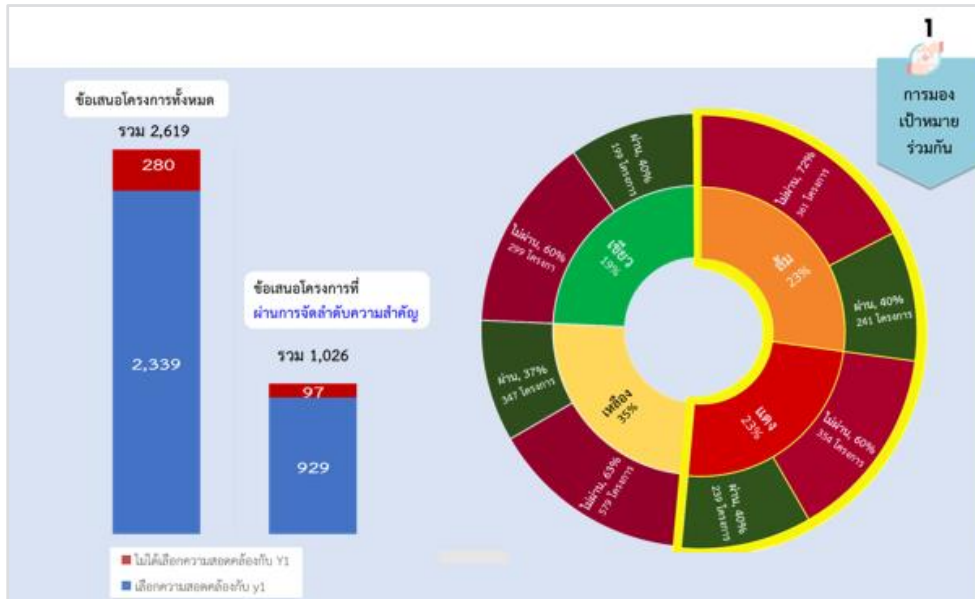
1

การมอง เป้าหมาย ร่วมกัน

ข้อเสนอโครงการทั้งหมด

รวม 2,619

280

2,339

ข้อเสนอโครงการที่ ผ่านการจัดลำดับความสำคัญ

รวม 1,026

97

929

■ ไม่ได้เลือกความสอดคล้องกับ Y1

■ เลือกความสอดคล้องกับ y1

เขียว 19%

ส้ม 23%

แดง 23%

เหลือง 35%

ผ่าน, 40% 199 โครงการ

ไม่ผ่าน, 60% 299 โครงการ

ไม่ผ่าน, 72% 361 โครงการ

ผ่าน, 40% 261 โครงการ

ไม่ผ่าน, 60% 354 โครงการ

ผ่าน, 40% 239 โครงการ

ไม่ผ่าน, 63% 579 โครงการ

ผ่าน, 37% 347 โครงการ